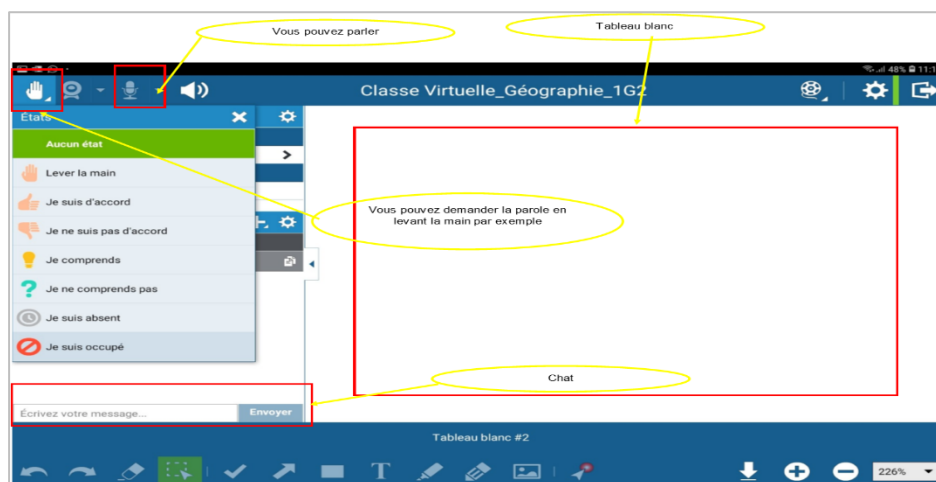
Vous pouvez parler

Tableau blanc

48% 11:1

Classe Virtuelle_Géographie_1G2

États

Aucun état

Lever la main

Je suis d'accord

Je ne suis pas d'accord

Je comprends

Je ne comprends pas

Je suis absent

Je suis occupé

Vous pouvez demander la parole en levant la main par exemple

Chat

Écrivez votre message...

Envoyer

Tableau blanc #2

226%